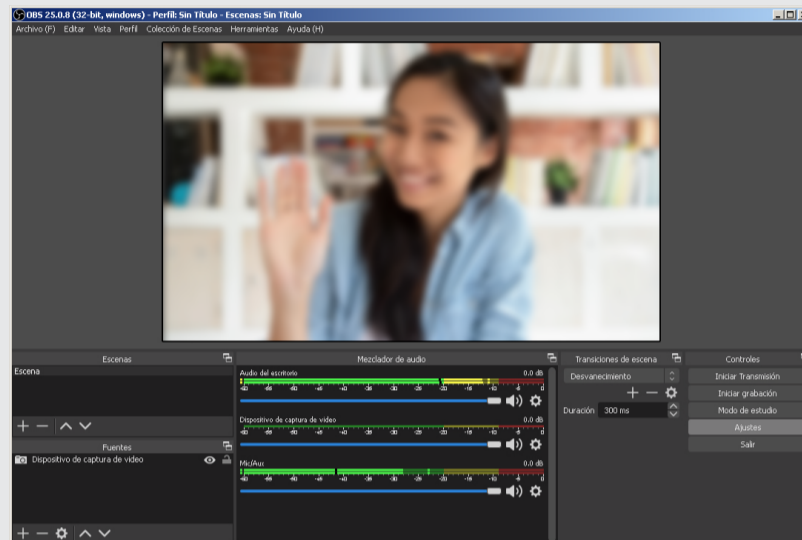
OBS 25.0.8 (32-bit, windows) - Perfil: Sin Título - Escenas: Sin Título

Archivo (F) Editar Vista Perfil Colección de Escenas Herramientas Ayuda (H)

Escenas

Escena

Fuentes

Dispositivo de captura de vídeo

Mezclador de audio

Audio del escritorio 0.0 dB

-60 -55 -50 -45 -40 -35 -30 -25 -20 -15 -10 -5 0

Dispositivo de captura de vídeo 0.0 dB

-60 -55 -50 -45 -40 -35 -30 -25 -20 -15 -10 -5 0

Mic/Aux 0.0 dB

-60 -55 -50 -45 -40 -35 -30 -25 -20 -15 -10 -5 0

Transiciones de escena

Desvanecimiento

Duración 300 ms

Controles

Iniciar Transmisión

Iniciar grabación

Modo de estudio

Ajustes

Salir